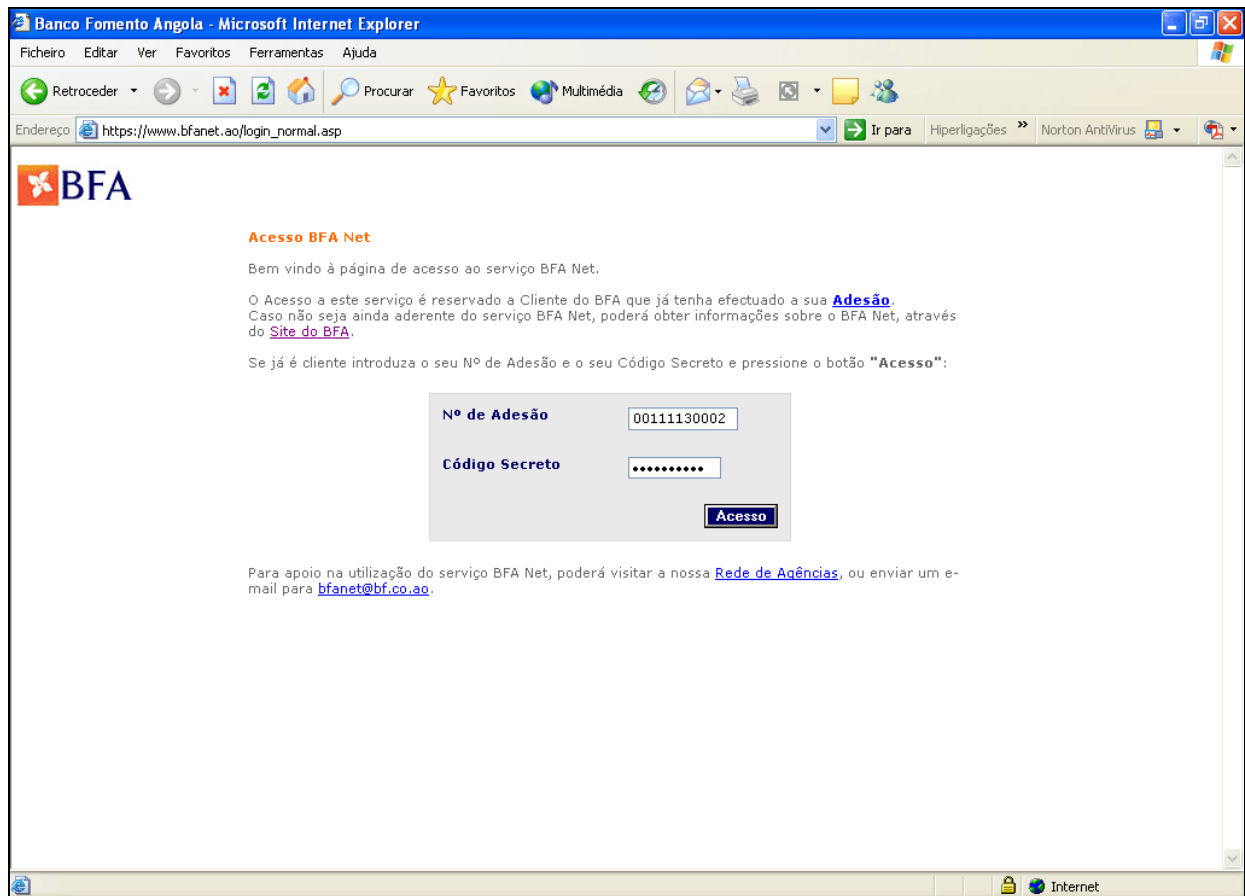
Banco Fomento Angola - Microsoft Internet Explorer

Ficheiro Editar Ver Favoritos Ferramentas Ajuda

Retroceder Procurar Favoritos Multimédia

Endereço https://www.bfanet.ao/login_normal.asp Ir para Hiperligações » Norton AntiVirus

BFA

Acesso BFA Net

Bem vindo à página de acesso ao serviço BFA Net.

O Acesso a este serviço é reservado a Cliente do BFA que já tenha efectuado a sua Adesão. Caso não seja ainda aderente do serviço BFA Net, poderá obter informações sobre o BFA Net, através do Site do BFA.

Se já é cliente introduza o seu Nº de Adesão e o seu Código Secreto e pressione o botão "Acesso":

Nº de Adesão 00111130002

Código Secreto ••••••••••

Acesso

Para apoio na utilização do serviço BFA Net, poderá visitar a nossa Rede de Agências, ou enviar um e-mail para bfanet@bf.co.ao.

Internet